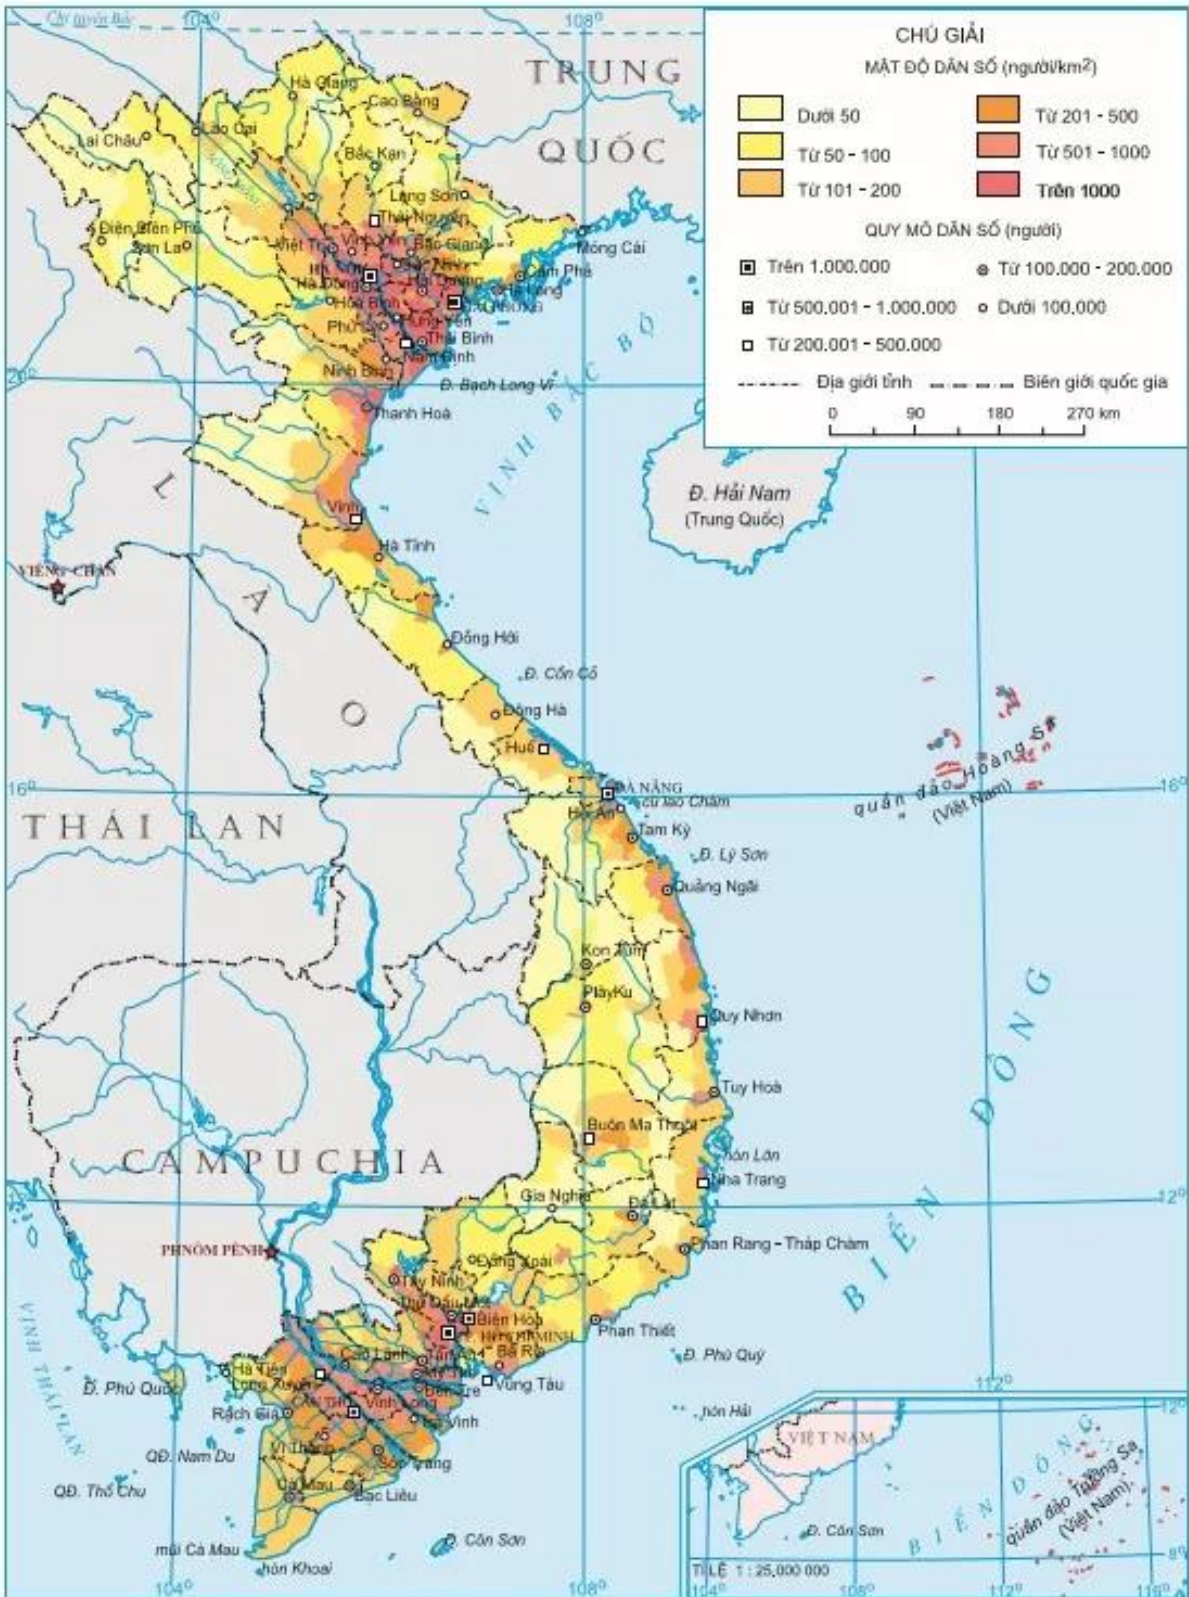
CHÚ GIẢI
MẬT ĐỘ DÂN SỐ (người/km$^2$)

Dưới 50
Từ 50 - 100
Từ 101 - 200
Từ 201 - 500
Từ 501 - 1000
Trên 1000

QUY MÔ DÂN SỐ (người)
Trên 1.000.000
Từ 500.001 - 1.000.000
Từ 200.001 - 500.000
Từ 100.000 - 200.000
Dưới 100.000

Địa giới tỉnh
Biên giới quốc gia

0 90 180 270 km

Chí tuyến Bắc
104°
108°
20°
16°
12°
112°
8°
116°

TRUNG QUỐC
LÀO
THÁI LAN
CAMPUCHIA
VỊNH BẮC BỘ
BIỂN ĐÔNG
VỊNH THÁI LAN

Hà Giang
Cao Bằng
Lào Cai
Lai Châu
Bắc Kạn
Lạng Sơn
Thái Nguyên
Điện Biên Phủ
Sơn La
Việt Trì
Vĩnh Yên
Bắc Giang
Bắc Ninh
Hà Nội
Hà Đông
Hoà Bình
Phủ Lý
Hưng Yên
Hải Dương
Hải Phòng
Hạ Long
Cẩm Phả
Móng Cái
Thái Bình
Nam Định
Ninh Bình
Đ. Bạch Long Vĩ
Thanh Hoá
Vinh
Hà Tĩnh
VIÊNG CHĂN
Đ. Hải Nam
(Trung Quốc)
Đồng Hới
Đ. Cồn Cỏ
Đông Hà
Huế
ĐÀ NẴNG
Cù lao Chàm
Hội An
Tam Kỳ
Đ. Lý Sơn
Quảng Ngãi
quần đảo Hoàng Sa
(Việt Nam)
Kon Tum
Plây Ku
Quy Nhơn
Tuy Hoà
Buôn Ma Thuột
hòn Lớn
Nha Trang
Gia Nghĩa
Đà Lạt
Phan Rang - Tháp Chàm
PHNÔM PÊNH
Đồng Xoài
Tây Ninh
Thủ Dầu Một
Biên Hoà
TP. HỒ CHÍ MINH
Bà Rịa
Vũng Tàu
Phan Thiết
Đ. Phú Quý
Tân An
Mỹ Tho
Cao Lãnh
Long Xuyên
Hà Tiên
Đ. Phú Quốc
Rạch Giá
Cần Thơ
Vĩnh Long
Bến Tre
Trà Vinh
Vị Thanh
Sóc Trăng
QĐ. Nam Du
QĐ. Thổ Chu
Cà Mau
Bạc Liêu
Đ. Côn Sơn
mũi Cà Mau
hòn Khoai
hòn Hải
VIỆT NAM
Đ. Côn Sơn
BIỂN ĐÔNG
quần đảo Trường Sa
(Việt Nam)
TỈ LỆ 1 : 25.000.000
104°
108°
112°
116°
12°
8°